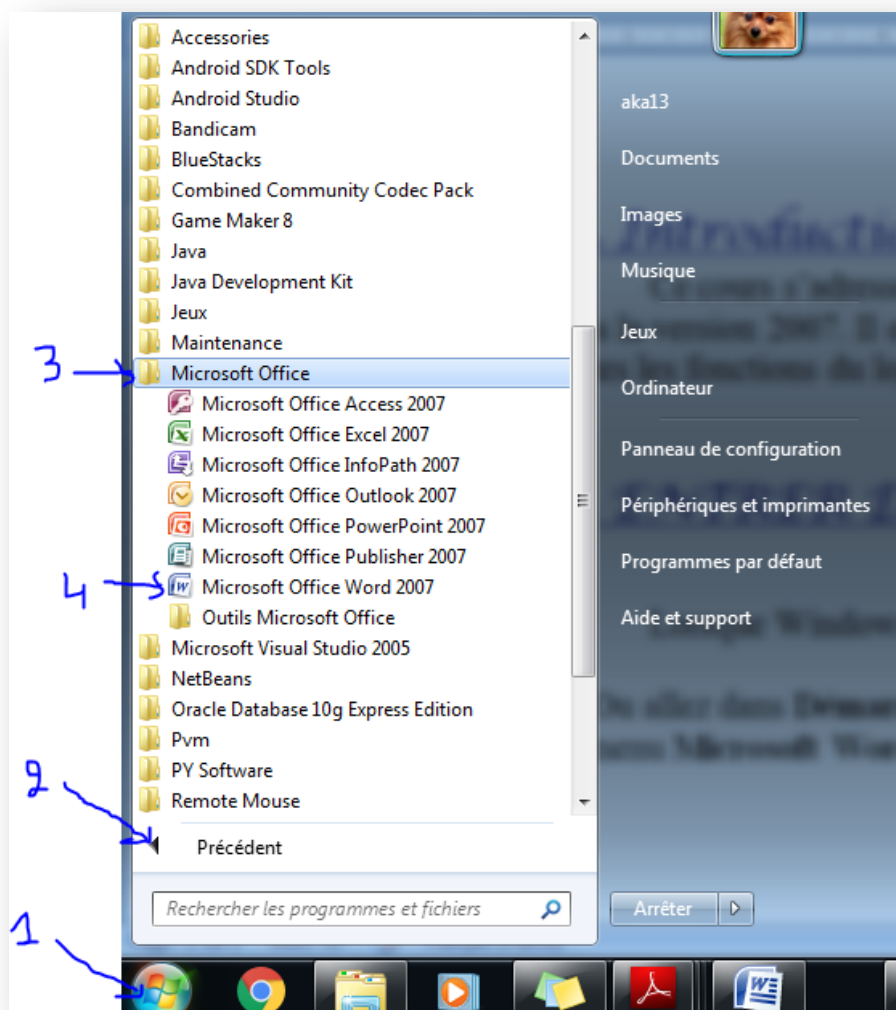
Accessories
Android SDK Tools
Android Studio
Bandicam
BlueStacks
Combined Community Codec Pack
Game Maker 8
Java
Java Development Kit
Jeux
Maintenance
3
Microsoft Office
Microsoft Office Access 2007
Microsoft Office Excel 2007
Microsoft Office InfoPath 2007
Microsoft Office Outlook 2007
Microsoft Office PowerPoint 2007
Microsoft Office Publisher 2007
4
Microsoft Office Word 2007
Outils Microsoft Office
Microsoft Visual Studio 2005
NetBeans
Oracle Database 10g Express Edition
Pvm
PY Software
Remote Mouse
2
Précédent
Rechercher les programmes et fichiers
1

aka13
Documents
Images
Musique
Jeux
Ordinateur
Panneau de configuration
Périphériques et imprimantes
Programmes par défaut
Aide et support
Arrêter